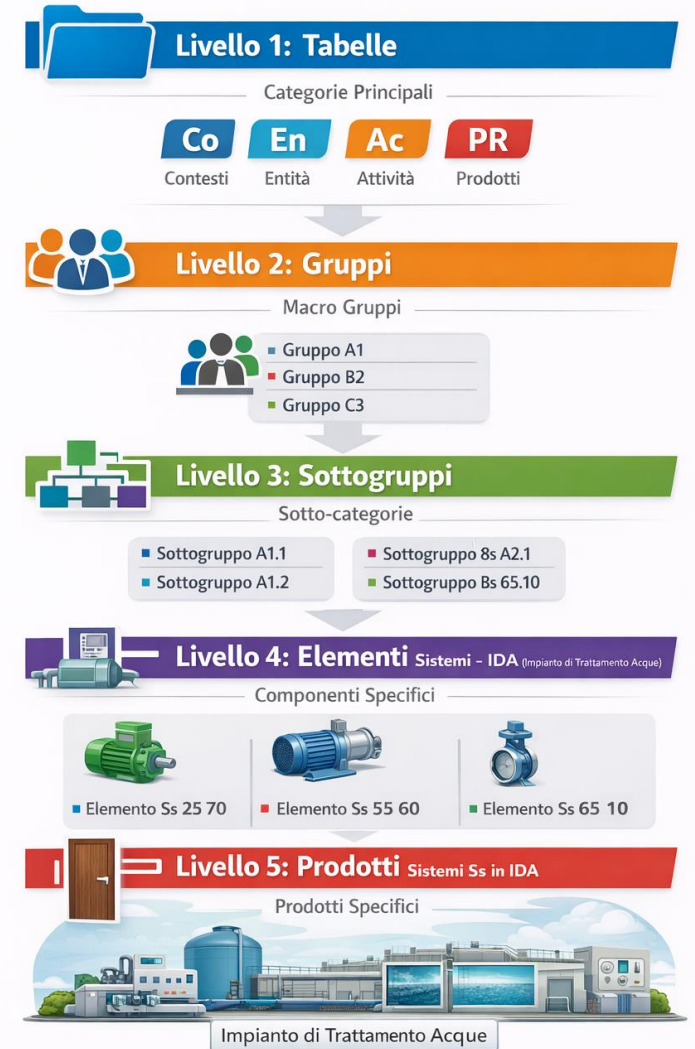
Livello 1: Tabelle

Categorie Principali

Co
Contesti

En
Entità

Ac
Attività

PR
Prodotti

Livello 2: Gruppi

Macro Gruppi

Gruppo A1
Gruppo B2
Gruppo C3

Livello 3: Sottogruppi

Sotto-categorie

Sottogruppo A1.1
Sottogruppo A1.2

Sottogruppo 8s A2.1
Sottogruppo Bs 65.10

Livello 4: Elementi Sistemi - IDA (Impianto di Trattamento Acque)

Componenti Specifici

Elemento Ss 25 70
Elemento Ss 55 60
Elemento Ss 65 10

Livello 5: Prodotti Sistemi Ss in IDA

Prodotti Specifici

Impianto di Trattamento Acque